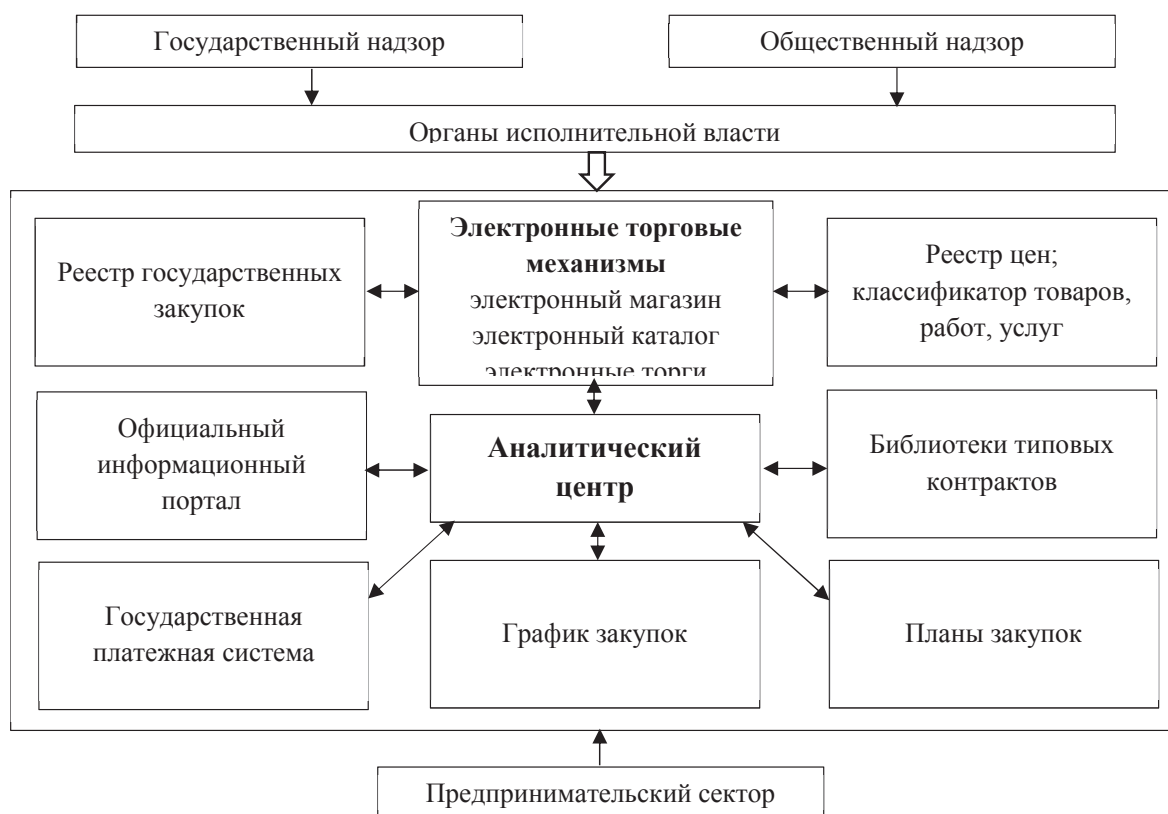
Государственный надзор

Общественный надзор

Органы исполнительной власти

Реестр государственных закупок

**Электронные торговые механизмы**
электронный магазин
электронный каталог
электронные торги

Реестр цен; классификатор товаров, работ, услуг

Официальный информационный портал

**Аналитический центр**

Библиотеки типовых контрактов

Государственная платежная система

График закупок

Планы закупок

Предпринимательский сектор